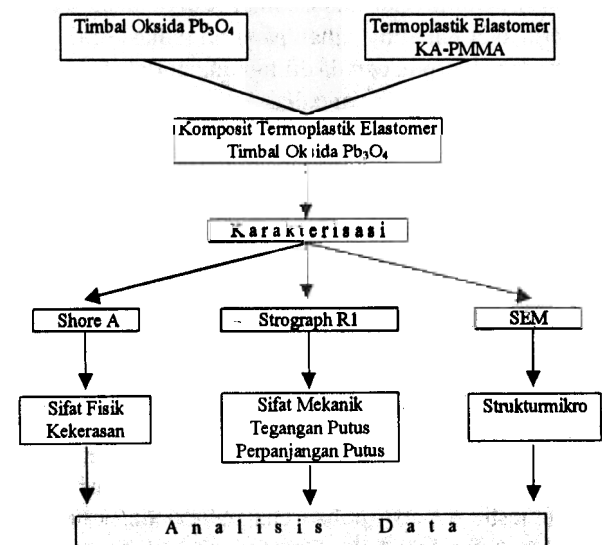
Timbal Oksida $Pb_3O_4$

Termoplastik Elastomer KA-PMMA

Komposit Termoplastik Elastomer Timbal Oksida $Pb_3O_4$

Karakterisasi

Shore A

Strograph R1

SEM

Sifat Fisik Kekerasan

Sifat Mekanik Tegangan Putus Perpanjangan Putus

Strukturmikro

Analisis Data